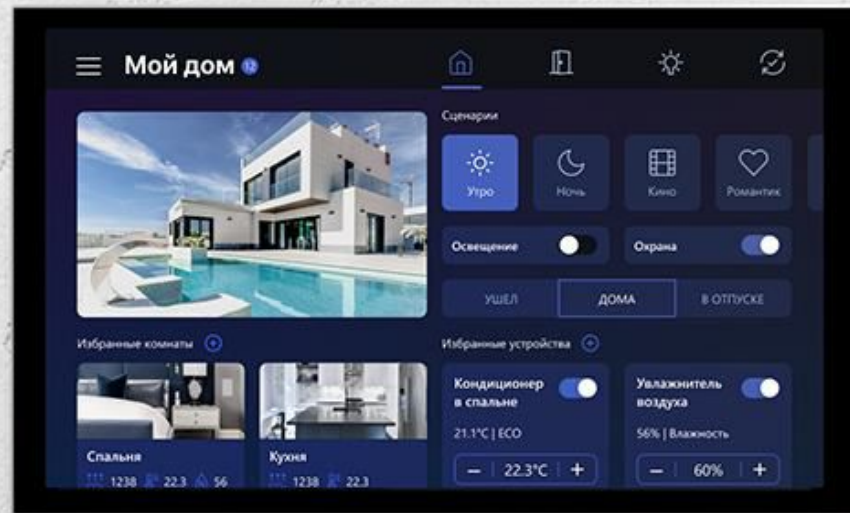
Мой дом 12

Сценарии

Утро
Ночь
Кино
Романтик

Освещение
Охрана

УШЕЛ
ДОМА
В ОТПУСКЕ

Избранные комнаты

Избранные устройства

Кондиционер в спальне
21.1°C | ECO
– 22.3°C +

Увлажнитель воздуха
56% | Влажность
– 60% +

Спальня
1238 22.3 56

Кухня
1238 22.3